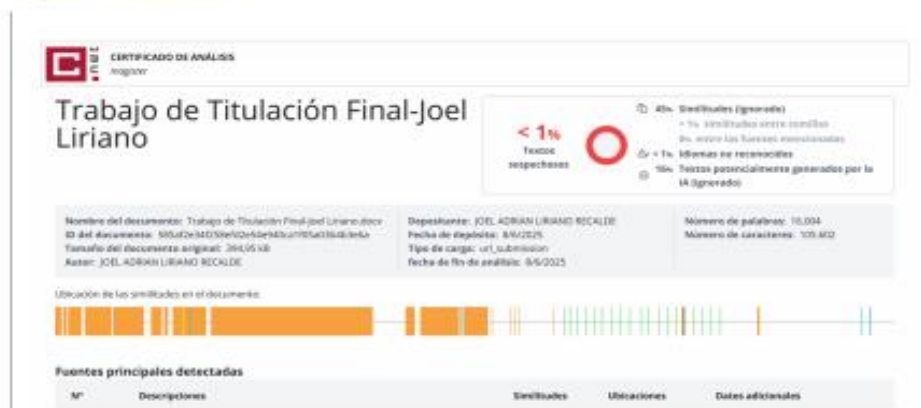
CERTIFICADO DE ANÁLISIS
magister

Trabajo de Titulación Final-Joel Liriano

< 1%
Textos sospechosos

45% Similitudes (ignorado)
< 1% similitudes entre comillas
0% entre las fuentes mencionadas
< 1% Idiomas no reconocidos
16% Textos potencialmente generados por la IA (ignorado)

Nombre del documento: Trabajo de Titulación Final-Joel Liriano.docx
ID del documento: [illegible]
Tamaño del documento original: 394,05 kB
Autor: JOEL ADRIAN LIRIANO RECALDE

Depositante: JOEL ADRIAN LIRIANO RECALDE
Fecha de depósito: 8/6/2025
Tipo de carga: url_submission
fecha de fin de análisis: 8/6/2025

Número de palabras: 16.004
Número de caracteres: 105.402

Ubicación de las similitudes en el documento:

Fuentes principales detectadas

| N° | Descripciones | Similitudes | Ubicaciones | Datos adicionales |
|---|---|---|---|---|